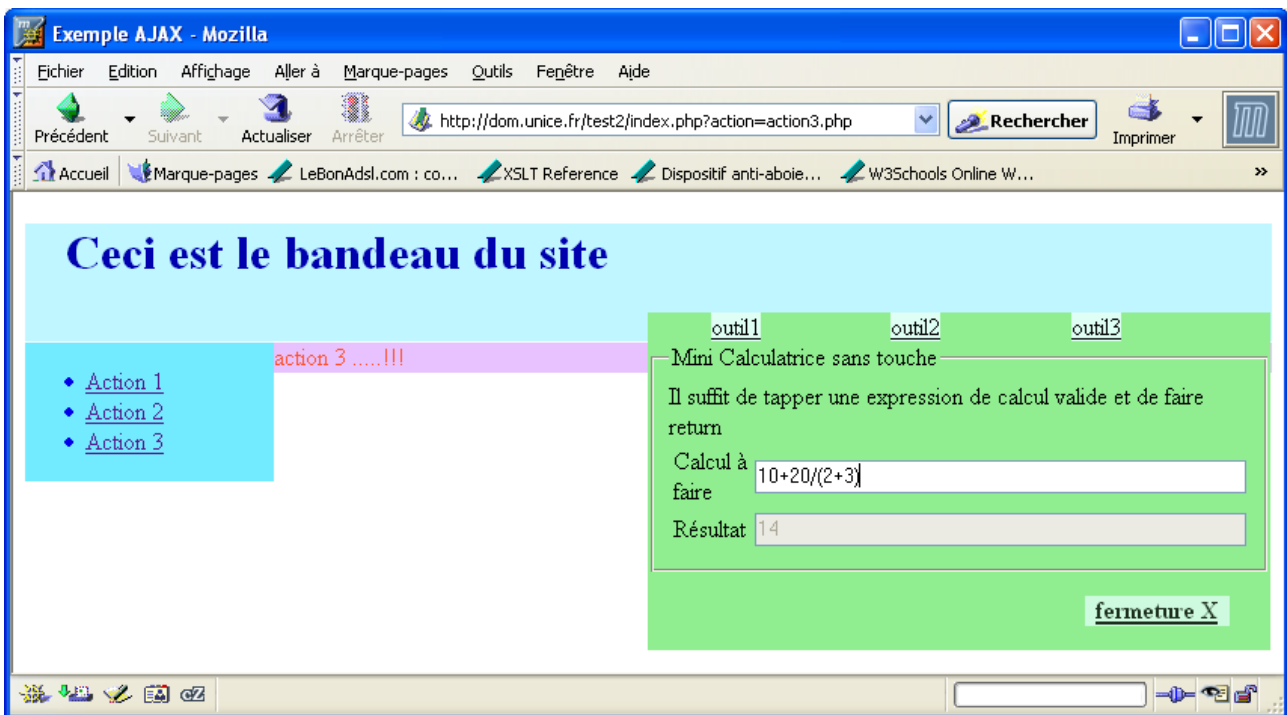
Exemple AJAX - Mozilla

Fichier Edition Affichage Aller à Marque-pages Outils Fenêtre Aide

Précédent Suivant Actualiser Arrêter http://dom.unice.fr/test2/index.php?action=action3.php Rechercher Imprimer

Accueil Marque-pages LeBonAdsl.com : co... XSLT Reference Dispositif anti-aboie... W3Schools Online W... »

Ceci est le bandeau du site

- Action 1
- Action 2
- Action 3

action 3 .....!!!

outil1 outil2 outil3

Mini Calculatrice sans touche

Il suffit de tapper une expression de calcul valide et de faire return

Calcul à faire 10+20/(2+3)

Résultat 14

fermeture X